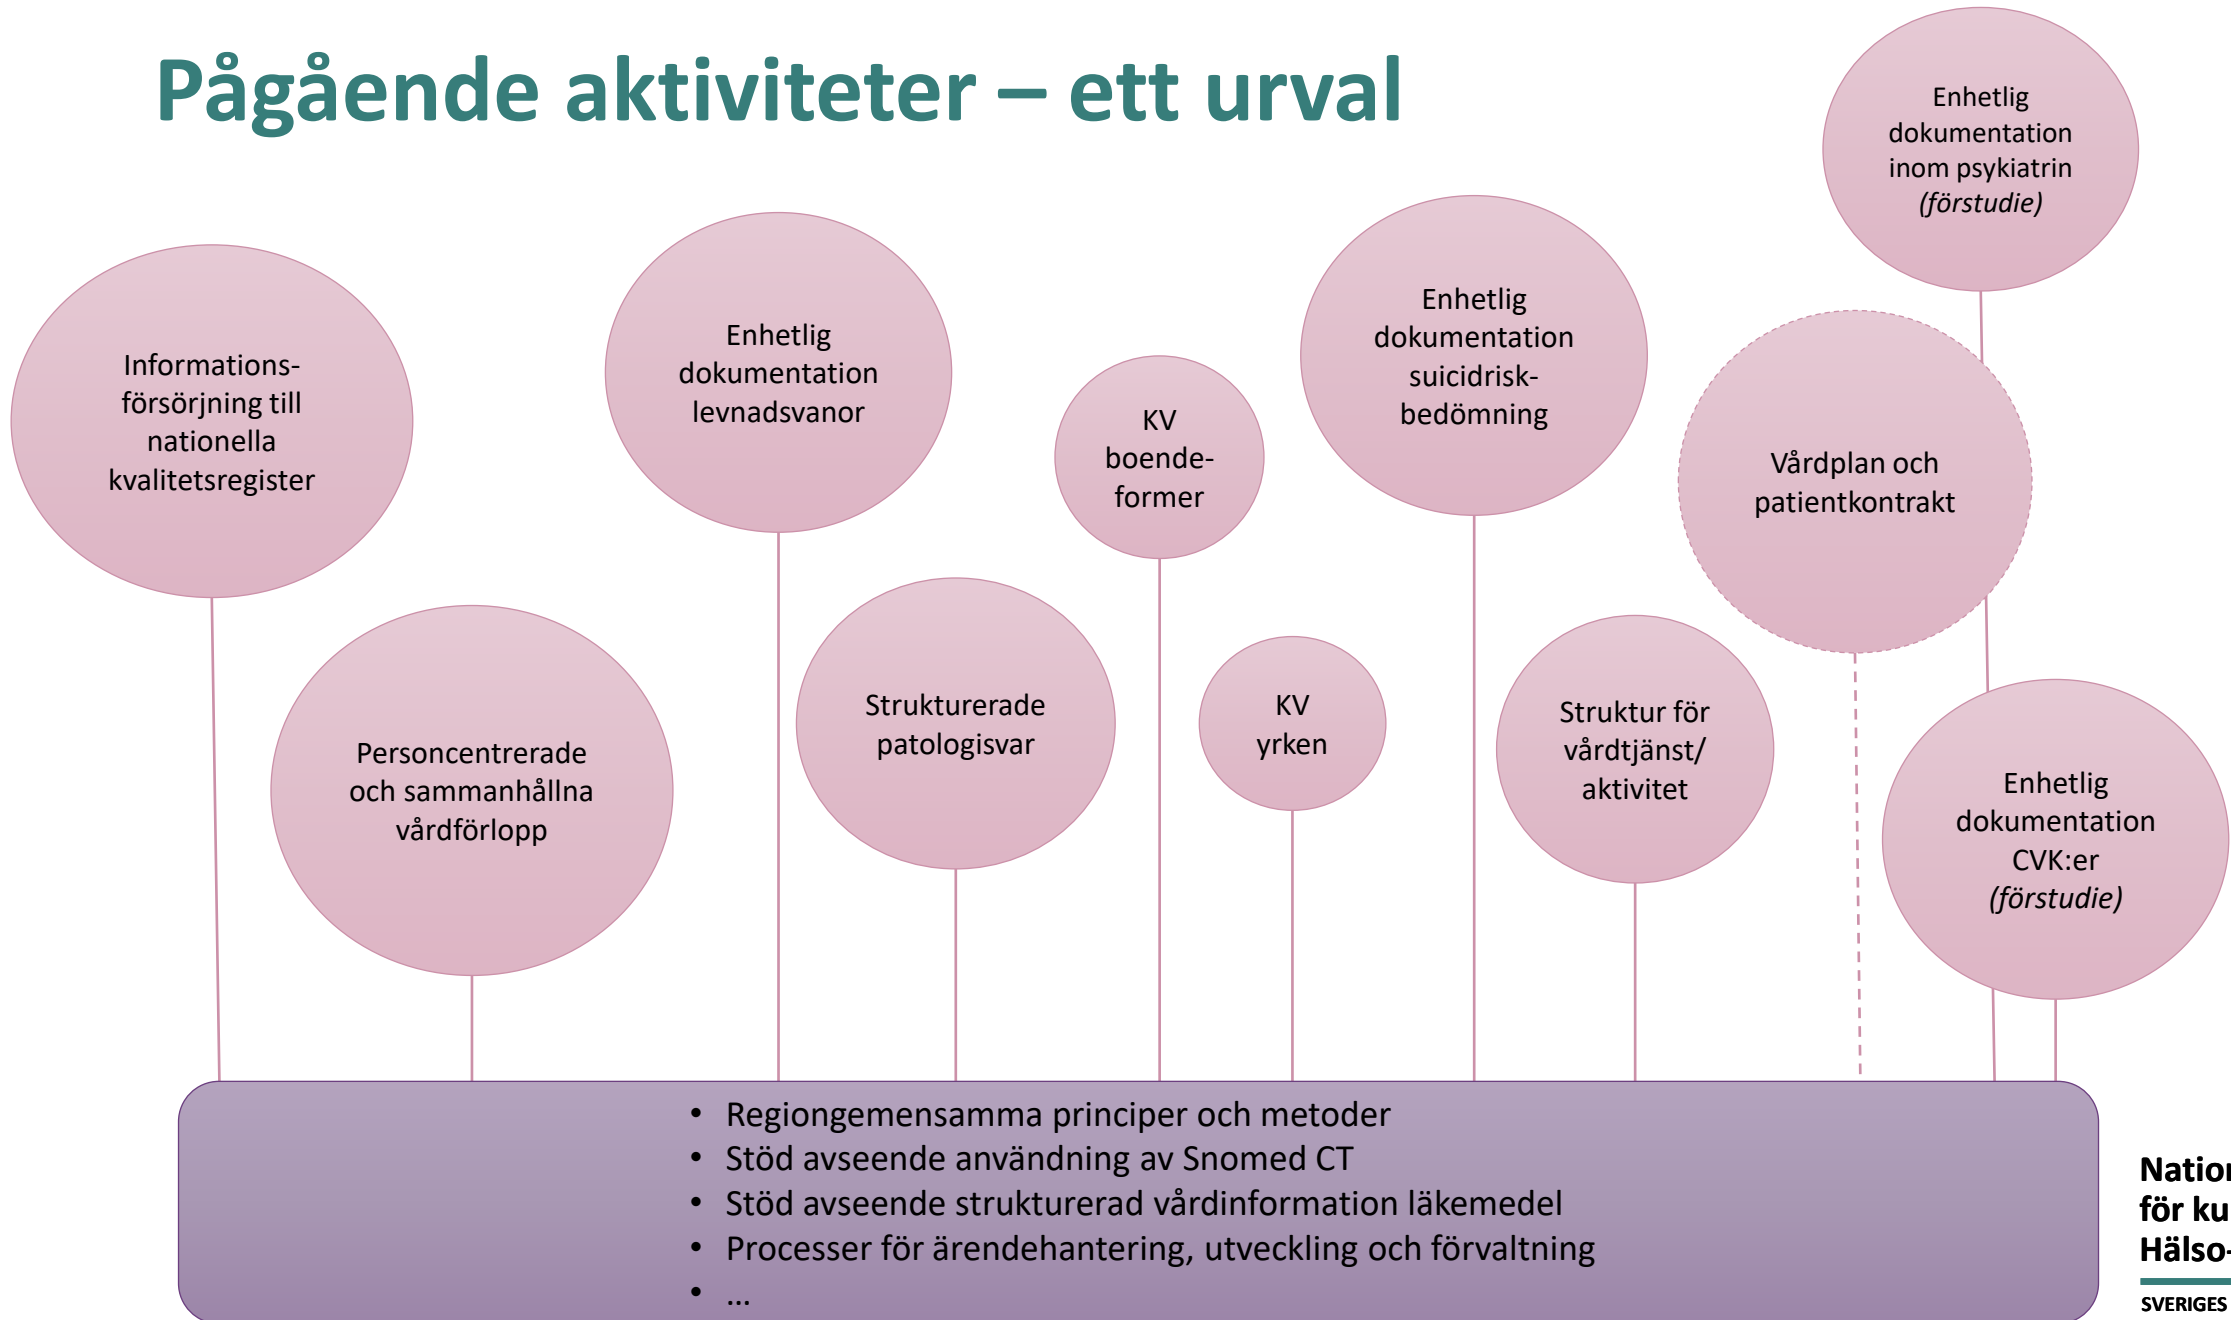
Pågående aktiviteter – ett urval

Enhetlig dokumentation inom psykiatrin *(förstudie)*

Informations-försörjning till nationella kvalitetsregister

Enhetlig dokumentation levnadsvanor

KV boende-former

Enhetlig dokumentation suicidrisk-bedömning

Vårdplan och patientkontrakt

Personcentrerade och sammanhållna vårdförlopp

Strukturerade patologisvar

KV yrken

Struktur för vårdtjänst/ aktivitet

Enhetlig dokumentation CVK:er *(förstudie)*

- Regiongemensamma principer och metoder
- Stöd avseende användning av Snomed CT
- Stöd avseende strukturerad vårdinformation läkemedel
- Processer för ärendehantering, utveckling och förvaltning
- ...

Natio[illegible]
för ku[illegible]
Hälso-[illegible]
SVERIGES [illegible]